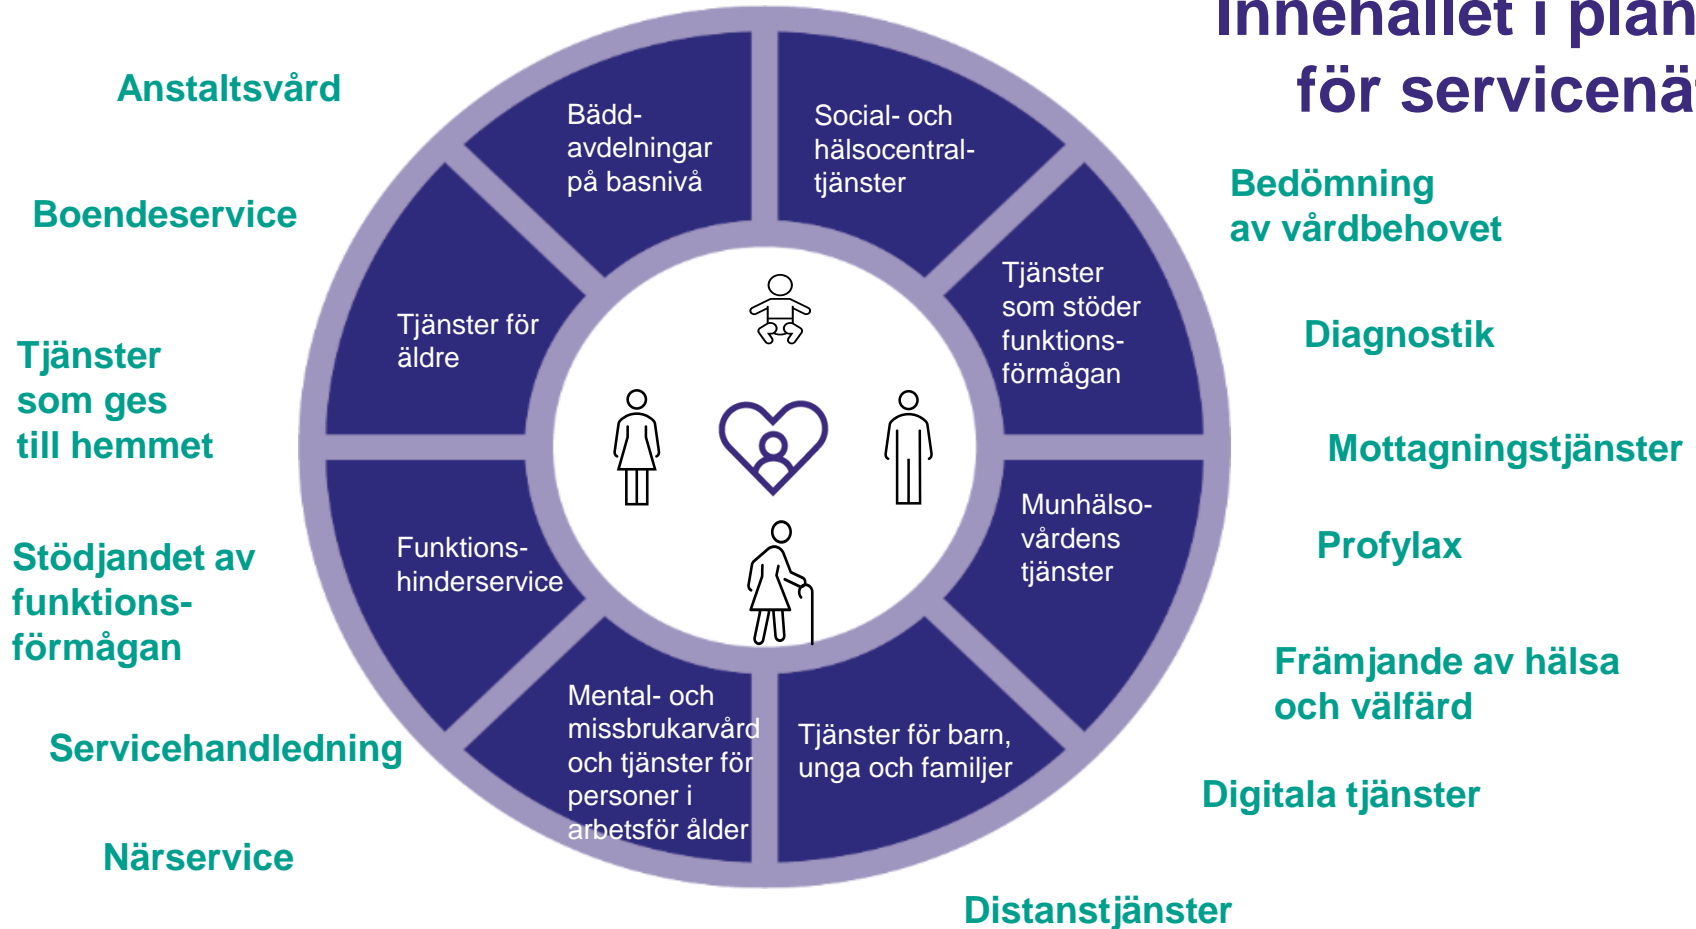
Innehållet i plan
för servicenä

Anstaltsvård

Boendeservice

Tjänster som ges till hemmet

Stödjandet av funktionsförmågan

Servicehandledning

Närservice

Bäddavdelningar på basnivå

Social- och hälsocentraltjänster

Tjänster för äldre

Tjänster som stöder funktionsförmågan

Funktionshinderservice

Munhälsovårdens tjänster

Mental- och missbrukarvård och tjänster för personer i arbetsför ålder

Tjänster för barn, unga och familjer

Bedömning av vårdbehovet

Diagnostik

Mottagningstjänster

Profylax

Främjande av hälsa och välfärd

Digitala tjänster

Distanstjänster